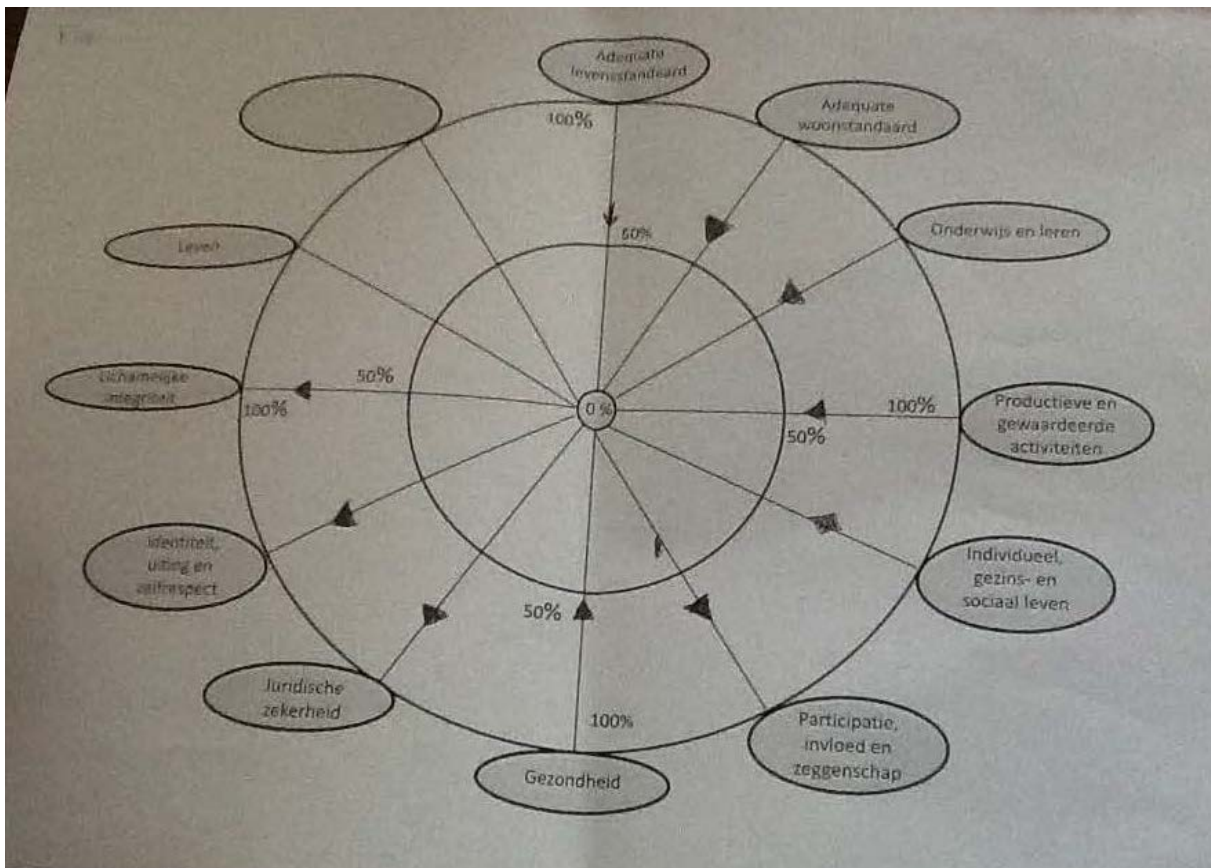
Adequate levensstandaard

100%

Adequate woonstandaard

50%

Onderwijs en leren

Leven

50%

Lichamelijke integriteit

100%

0 %

100%

Productieve en gewaardeerde activiteiten

50%

Individueel, gezins- en sociaal leven

Identiteit, uiting en zelfrespect

50%

Juridische zekerheid

100%

Participatie, invloed en zeggenschap

Gezondheid